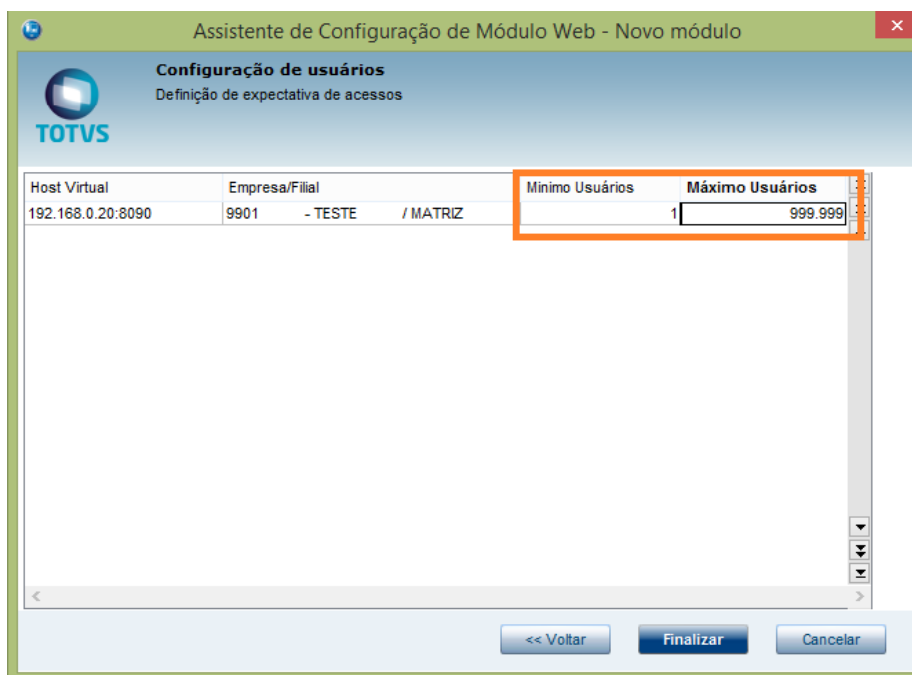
Assistente de Configuração de Módulo Web - Novo módulo

TOTVS

Configuração de usuários
Definição de expectativa de acessos

| Host Virtual | Empresa/Filial | Minimo Usuários | Máximo Usuários |
|---|---|---|---|
| 192.168.0.20:8090 | 9901 - TESTE / MATRIZ | 1 | 999.999 |

<< Voltar
Finalizar
Cancelar